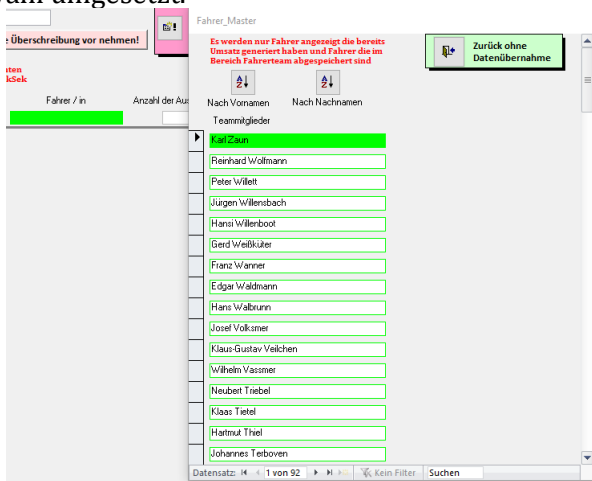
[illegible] angesetzt

e Überschreibung vor nehmen!

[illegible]ten
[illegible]kSek

Fahrer / in

Anzahl der Au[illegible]

Fahrer_Master

Es werden nur Fahrer angezeigt die bereits Umsatz generiert haben und Fahrer die im Bereich Fahrerteam abgespeichert sind

Zurück ohne Datenübernahme

Nach Vornamen

Nach Nachnamen

Teammitglieder

Karl Zaun
Reinhard Wolfmann
Peter Willett
Jürgen Willensbach
Hansi Willenboot
Gerd Weißkuter
Franz Wanner
Edgar Waldmann
Hans Walbrunn
Josef Volksmer
Klaus-Gustav Veilchen
Wilhelm Vassmer
Neubert Triebel
Klaas Tietel
Hartmut Thiel
Johannes Terboven

Datensatz: 1 von 92 Kein Filter Suchen